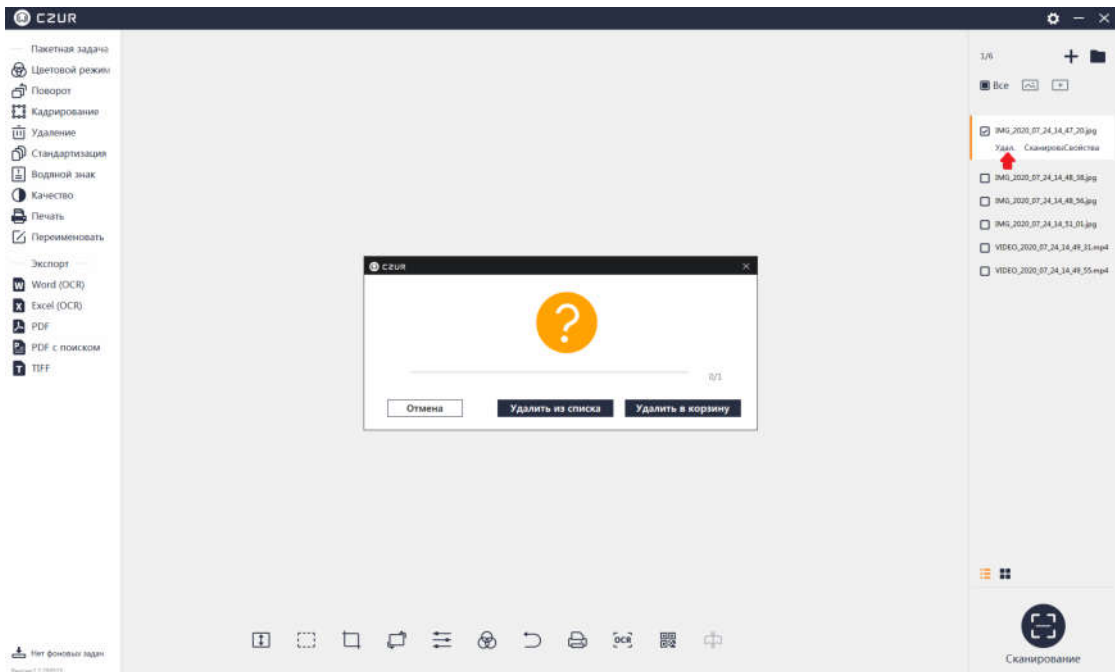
CZUR

Пакетная задача
Цветовой режим
Поворот
Кадрирование
Удаление
Стандартизация
Водяной знак
Качество
Печать
Переименовать

Экспорт
Word (OCR)
Excel (OCR)
PDF
PDF с поиском
TIFF

Нет фоновых задач
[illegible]

CZUR
?
0/1
Отмена
Удалить из списка
Удалить в корзину

1/6
Все

IMG_2020_07_24_14_47_20.jpg
Удал. СканироваСвойства
IMG_2020_07_24_14_48_38.jpg
IMG_2020_07_24_14_48_56.jpg
IMG_2020_07_24_14_51_01.jpg
VIDEO_2020_07_24_14_49_31.mp4
VIDEO_2020_07_24_14_49_55.mp4

OCR

Сканирование